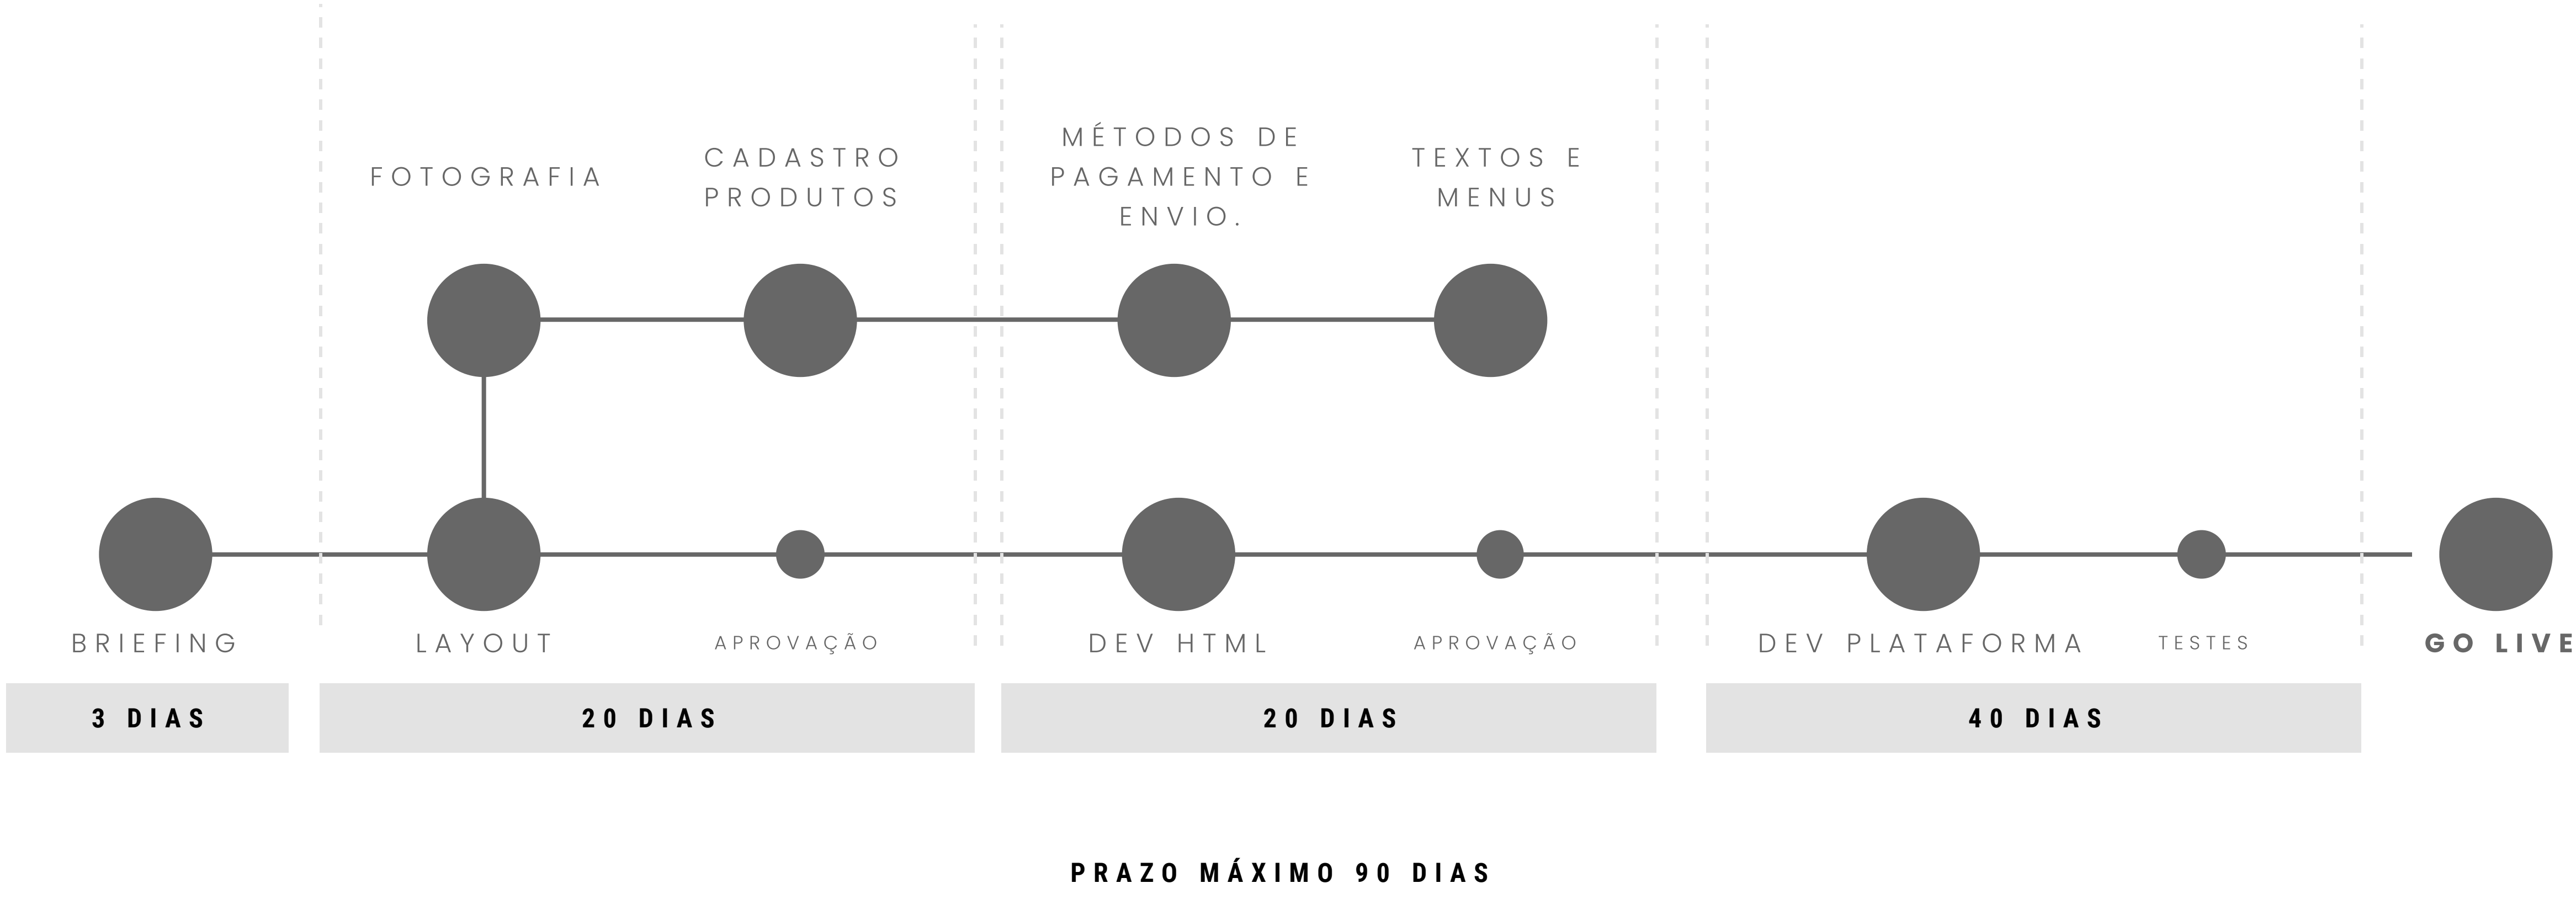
FOTOGRAFIA

CADASTRO PRODUTOS

MÉTODOS DE PAGAMENTO E ENVIO.

TEXTOS E MENUS

BRIEFING

LAYOUT

APROVAÇÃO

DEV HTML

APROVAÇÃO

DEV PLATAFORMA

TESTES

GO LIVE

3 DIAS

20 DIAS

20 DIAS

40 DIAS

PRAZO MÁXIMO 90 DIAS